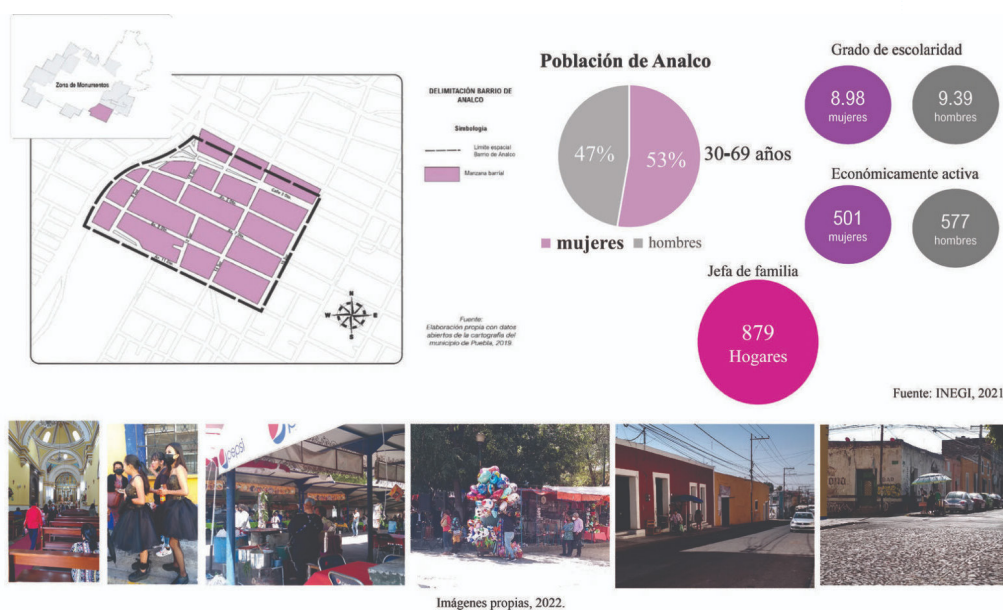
Zona de Monumentos

DELIMITACIÓN BARRIO DE ANALCO

Simbología

Límite espacial Barrio de Analco

Manzana barrial

N
W E
S

Fuente:
Elaboración propia con datos abiertos de la cartografía del municipio de Puebla, 2019.

Población de Analco

47%
53%
30-69 años

mujeres hombres

Grado de escolaridad
8.98 mujeres
9.39 hombres

Económicamente activa
501 mujeres
577 hombres

Jefa de familia
879 Hogares

Fuente: INEGI, 2021

Imágenes propias, 2022.